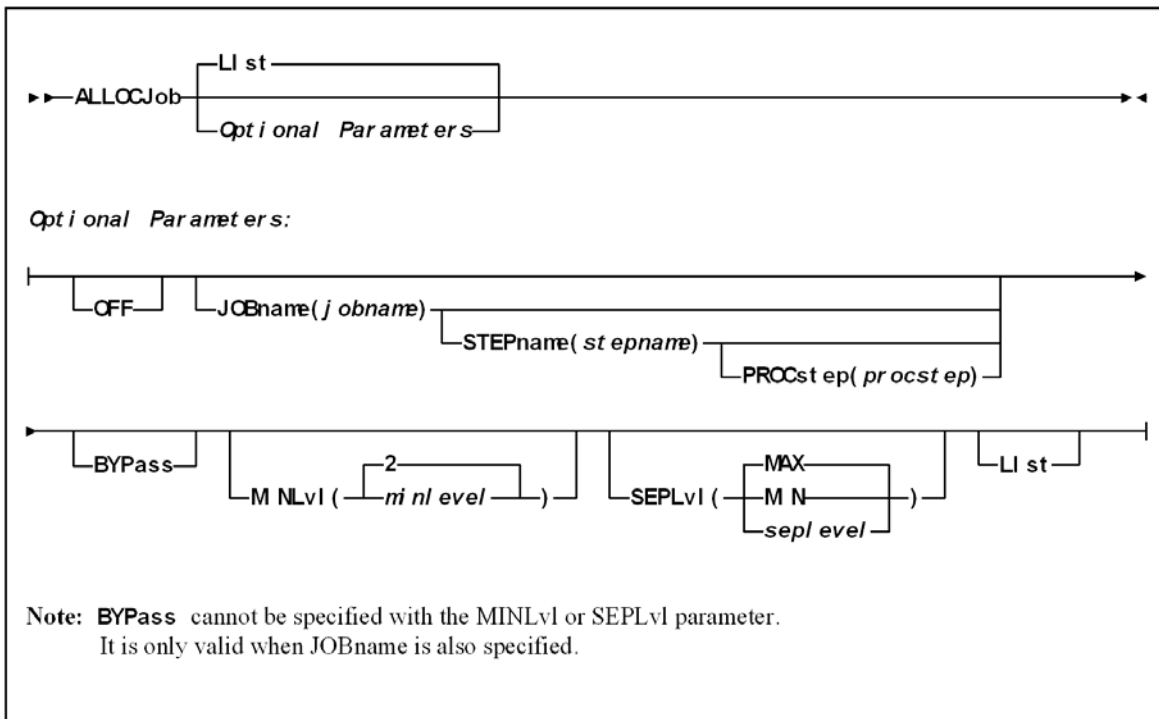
ALLOCJob
LIst
Optional Parameters

Optional Parameters:

OFF
JOBname(jobname)
STEPname(stepname)
PROCstep(procstep)

BYPass
MINLvl(
2
minlevel
)
SEPLvl(
MAX
MIN
seplevel
)
LIst

Note: BYPass cannot be specified with the MINLvl or SEPLvl parameter. It is only valid when JOBname is also specified.